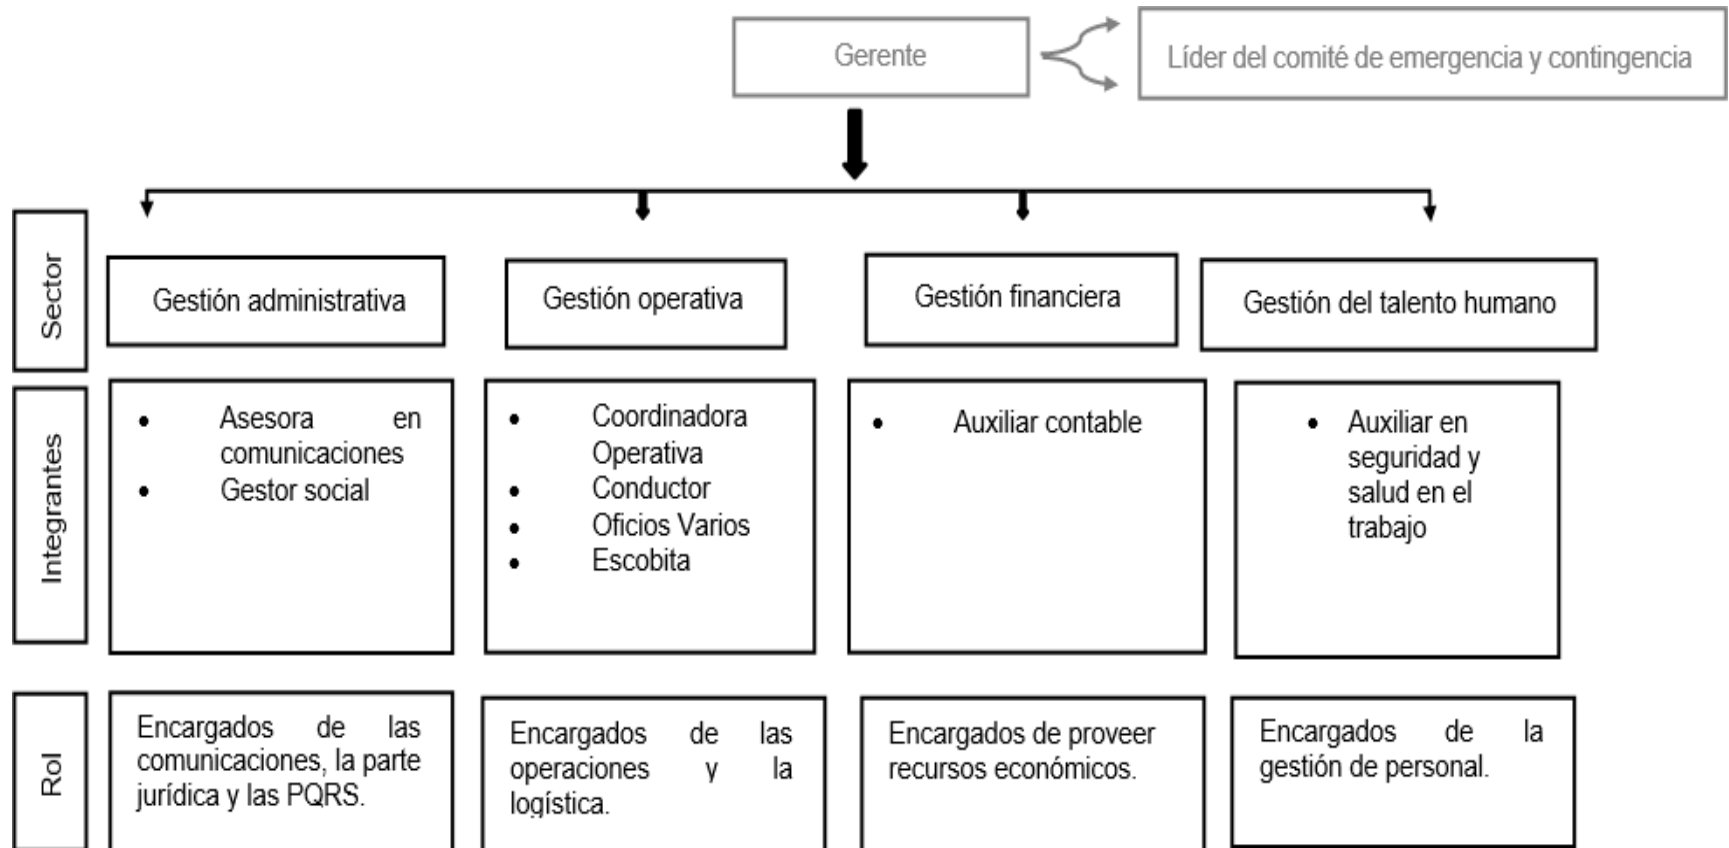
Gerente

Líder del comité de emergencia y contingencia

Sector

Gestión administrativa

Gestión operativa

Gestión financiera

Gestión del talento humano

Integrantes

- Asesora en comunicaciones
- Gestor social

- Coordinadora Operativa
- Conductor
- Oficios Varios
- Escobita

- Auxiliar contable

- Auxiliar en seguridad y salud en el trabajo

Rol

Encargados de las comunicaciones, la parte jurídica y las PQRS.

Encargados de las operaciones y la logística.

Encargados de proveer recursos económicos.

Encargados de la gestión de personal.